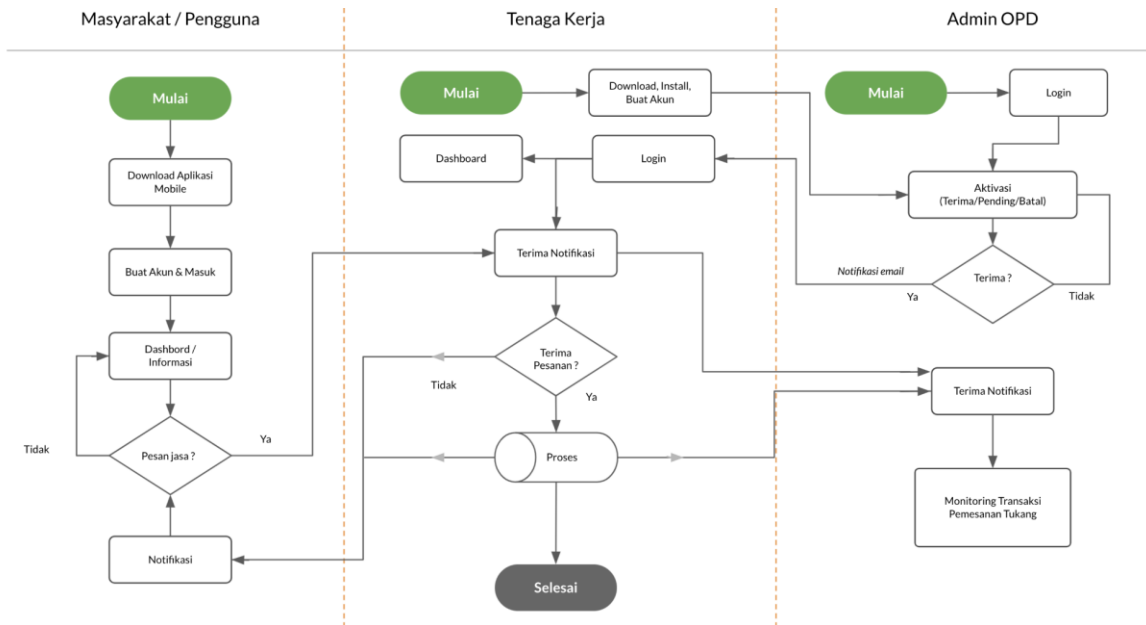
Masyarakat / Pengguna

Tenaga Kerja

Admin OPD

Mulai

Download Aplikasi Mobile

Buat Akun & Masuk

Dashbord / Informasi

Pesan jasa ?

Tidak

Ya

Notifikasi

Mulai

Download, Install, Buat Akun

Dashboard

Login

Terima Notifikasi

Terima Pesanan ?

Tidak

Ya

Proses

Selesai

Mulai

Login

Aktivasi (Terima/Pending/Batal)

Notifikasi email

Terima ?

Ya

Tidak

Terima Notifikasi

Monitoring Transaksi Pemesanan Tukang